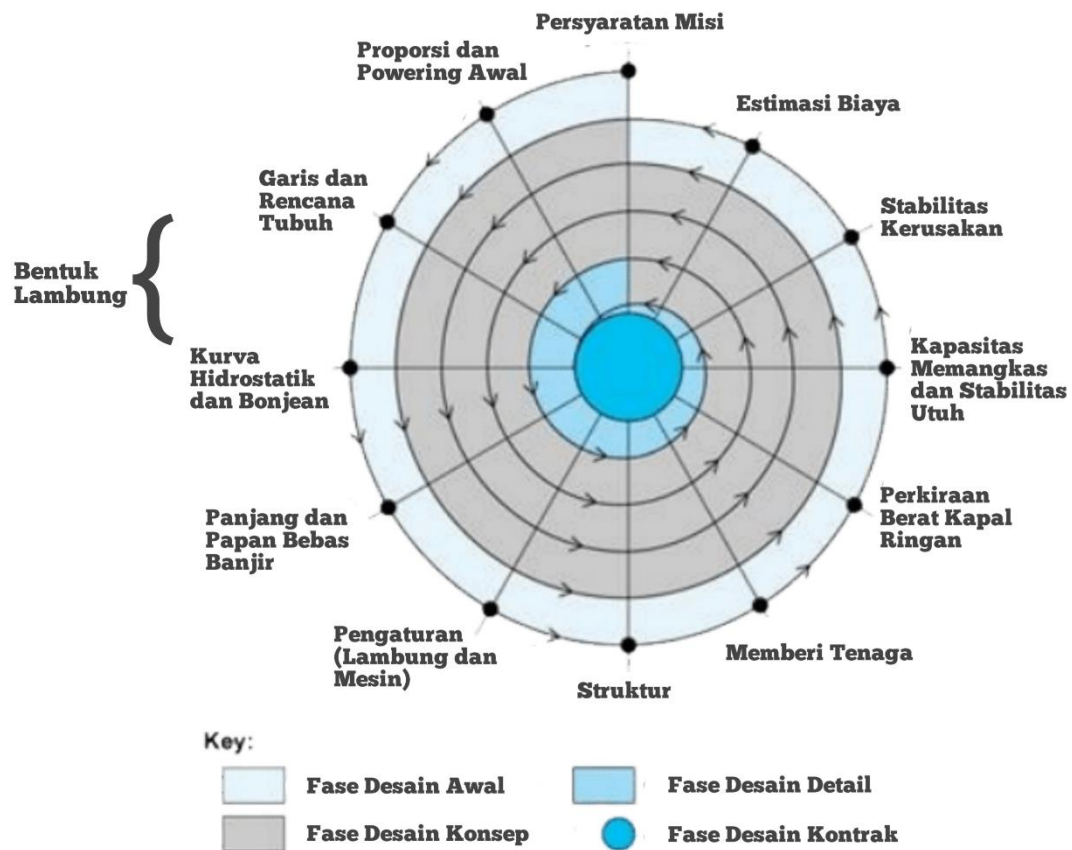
Persyaratan Misi

Proporsi dan Powering Awal

Estimasi Biaya

Garis dan Rencana Tubuh

Stabilitas Kerusakan

Bentuk Lambung

Kurva Hidrostatik dan Bonjean

Kapasitas Memangkas dan Stabilitas Utuh

Perkiraan Berat Kapal Ringan

Panjang dan Papan Bebas Banjir

Pengaturan (Lambung dan Mesin)

Memberi Tenaga

Struktur

Key:

Fase Desain Awal

Fase Desain Detail

Fase Desain Konsep

Fase Desain Kontrak